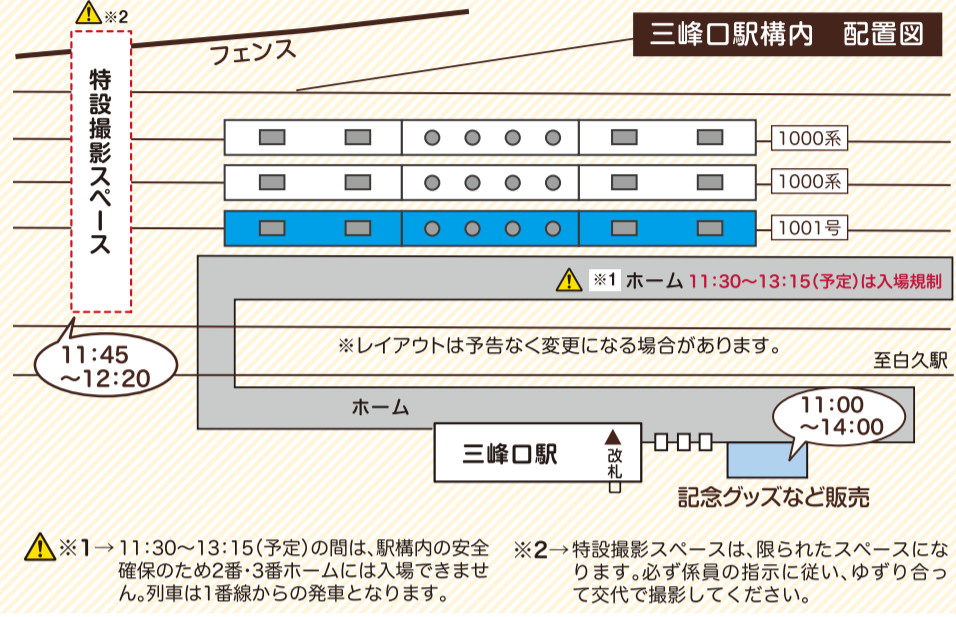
※2

フェンス

三峰口駅構内　配置図

特設撮影スペース

1000系

1000系

1001号

※1 ホーム 11:30〜13:15(予定)は入場規制

11:45 〜12:20

※レイアウトは予告なく変更になる場合があります。

至白久駅

ホーム

11:00 〜14:00

三峰口駅

改札

記念グッズなど販売

※1→11:30〜13:15(予定)の間は、駅構内の安全確保のため2番・3番ホームには入場できません。列車は1番線からの発車となります。

※2→特設撮影スペースは、限られたスペースになります。必ず係員の指示に従い、ゆずり合って交代で撮影してください。